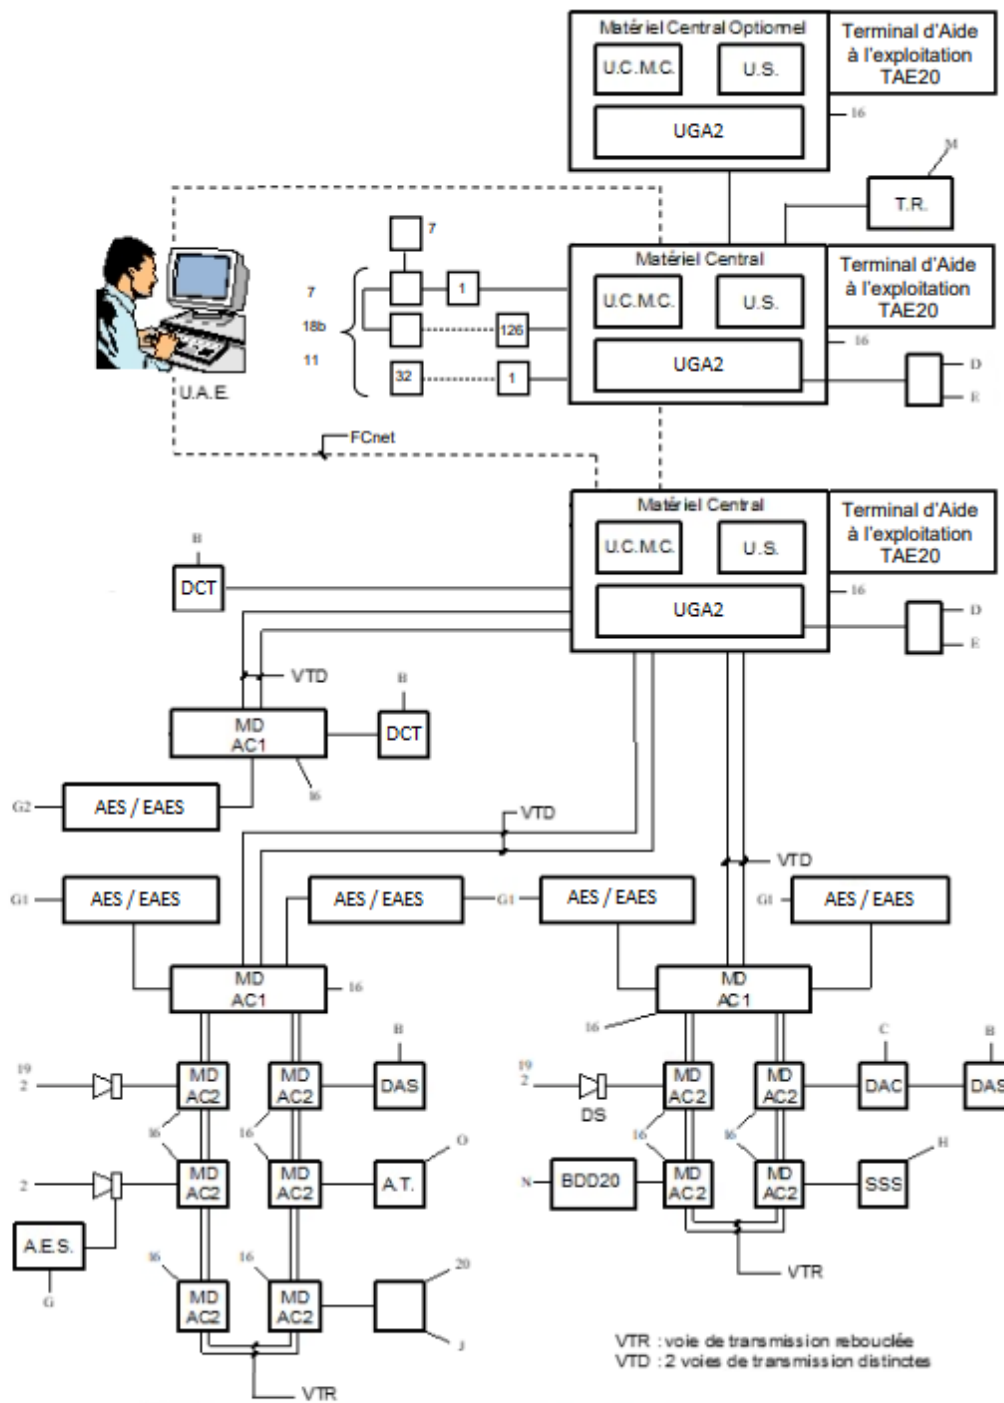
Matériel Central Optionnel
U.C.M.C.
U.S.
UGA2
Terminal d'Aide à l'exploitation TAE20
16
M
T.R.
7
7
1
18b
126
11
32
1
U.A.E.
Matériel Central
U.C.M.C.
U.S.
UGA2
Terminal d'Aide à l'exploitation TAE20
16
D
E
FCnet
Matériel Central
U.C.M.C.
U.S.
UGA2
Terminal d'Aide à l'exploitation TAE20
16
D
E
B
DCT
VTD
B
MD AC1
DCT
16
G2
AES / EAES
VTD
VTD
G1
AES / EAES
AES / EAES
G1
AES / EAES
G1
AES / EAES
MD AC1
16
MD AC1
16
B
C
B
19
2
MD AC2
MD AC2
DAS
19
2
DS
MD AC2
MD AC2
DAC
DAS
16
16
16
16
O
H
2
MD AC2
MD AC2
A.T.
N
BDD20
MD AC2
MD AC2
SSS
A.E.S.
G
VTR
16
16
20
MD AC2
MD AC2
J
VTR
VTR : voie de transmission rebouclée
VTD : 2 voies de transmission distinctes